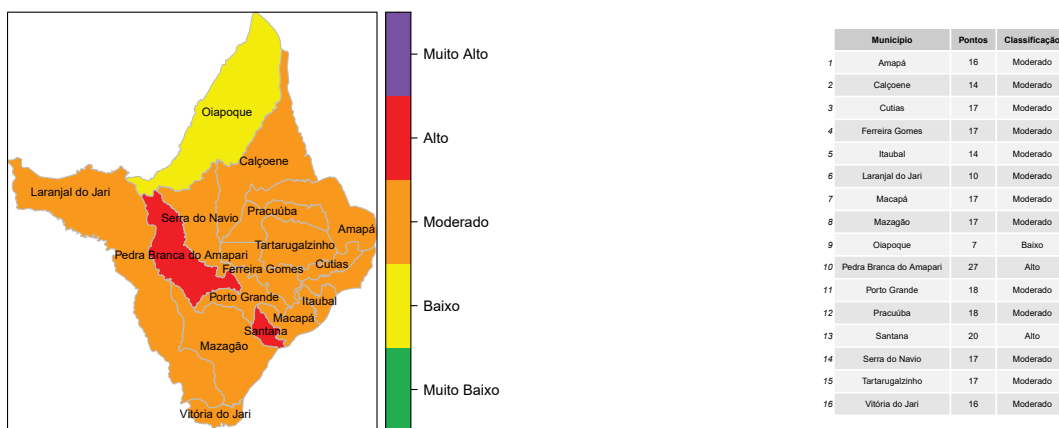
Oiapoque
Calçoene
Laranjal do Jari
Serra do Navio
Pracuúba
Amapá
Tartarugalzinho
Pedra Branca do Amapari
Ferreira Gomes
Cutias
Porto Grande
Itaubal
Macapá
Santana
Mazagão
Vitória do Jari

Muito Alto
Alto
Moderado
Baixo
Muito Baixo

| | Município | Pontos | Classificação |
|---|---|---|---|
| 1 | Amapá | 16 | Moderado |
| 2 | Calçoene | 14 | Moderado |
| 3 | Cutias | 17 | Moderado |
| 4 | Ferreira Gomes | 17 | Moderado |
| 5 | Itaubal | 14 | Moderado |
| 6 | Laranjal do Jari | 10 | Moderado |
| 7 | Macapá | 17 | Moderado |
| 8 | Mazagão | 17 | Moderado |
| 9 | Oiapoque | 7 | Baixo |
| 10 | Pedra Branca do Amapari | 27 | Alto |
| 11 | Porto Grande | 18 | Moderado |
| 12 | Pracuúba | 18 | Moderado |
| 13 | Santana | 20 | Alto |
| 14 | Serra do Navio | 17 | Moderado |
| 15 | Tartarugalzinho | 17 | Moderado |
| 16 | Vitória do Jari | 16 | Moderado |